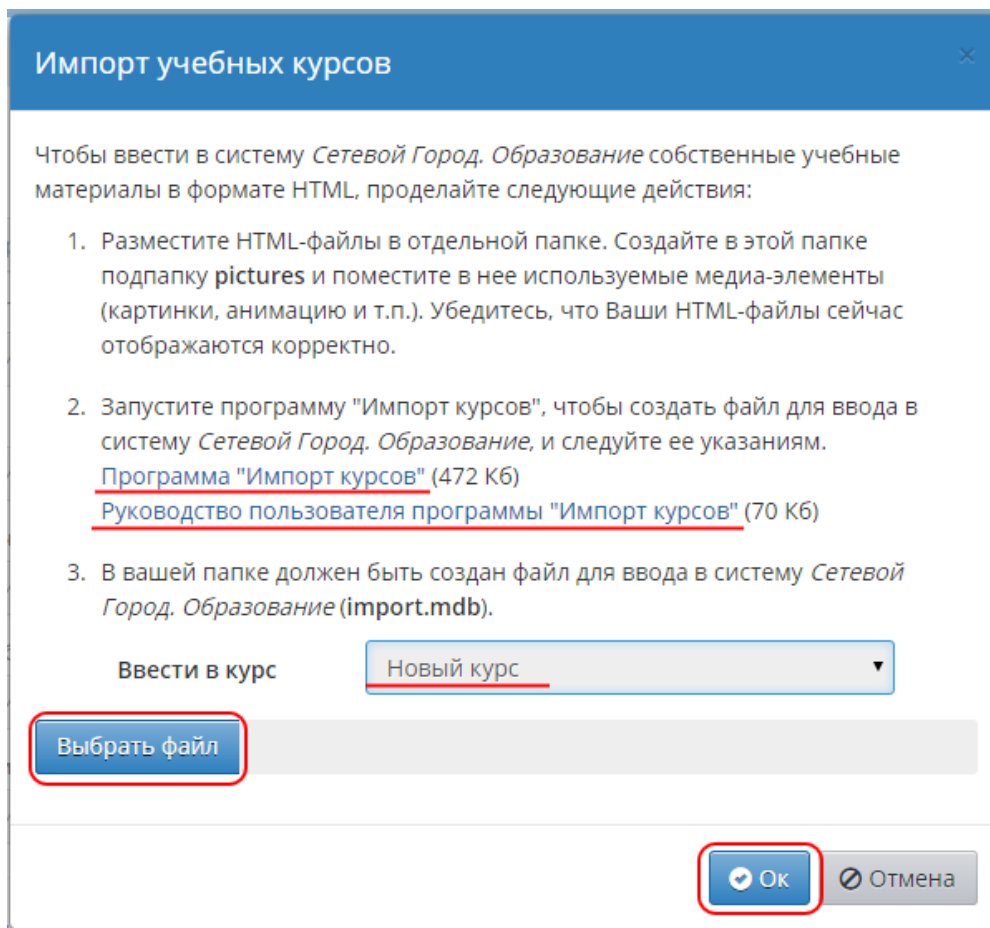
Импорт учебных курсов

×

Чтобы ввести в систему *Сетевой Город. Образование* собственные учебные материалы в формате HTML, проделайте следующие действия:

1. Разместите HTML-файлы в отдельной папке. Создайте в этой папке подпапку **pictures** и поместите в нее используемые медиа-элементы (картинки, анимацию и т.п.). Убедитесь, что Ваши HTML-файлы сейчас отображаются корректно.

2. Запустите программу "Импорт курсов", чтобы создать файл для ввода в систему *Сетевой Город. Образование*, и следуйте ее указаниям.
Программа "Импорт курсов" (472 Кб)
Руководство пользователя программы "Импорт курсов" (70 Кб)

3. В вашей папке должен быть создан файл для ввода в систему *Сетевой Город. Образование* (**import.mdb**).

**Ввести в курс** Новый курс

Выбрать файл

Ок Отмена